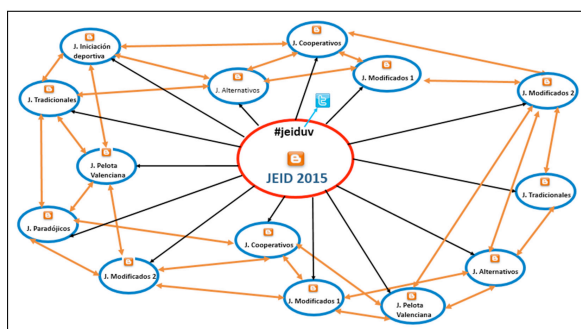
J. Iniciación deportiva

J. Cooperativos

J. Modificados 1

J. Modificados 2

J. Alternativos

J. Tradicionales

#jeiduv

J. Pelota Valenciana

JEID 2015

J. Tradicionales

J. Paradójicos

J. Cooperativos

J. Alternativos

J. Modificados 2

J. Modificados 1

J. Pelota Valenciana